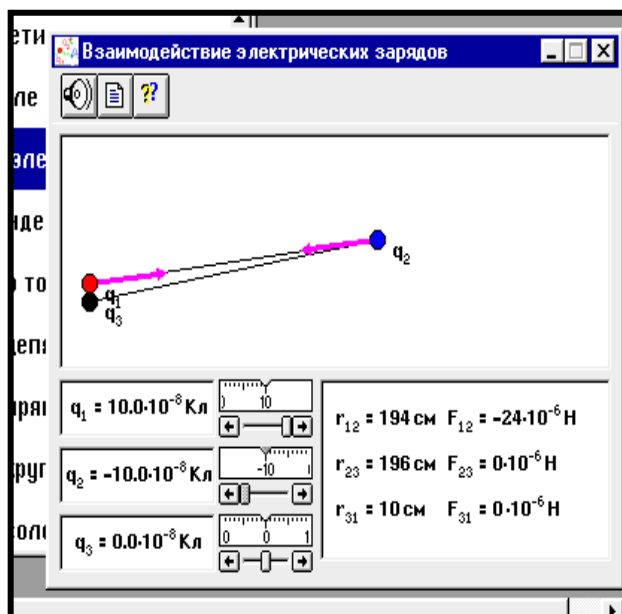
ети
ле
эле
нде
то
депя
ряд
руг
соле

Взаимодействие электрических зарядов

$q_2$
$q_1$
$q_3$

$q_1 = 10.0 \cdot 10^{-8}$ Кл
10
$q_2 = -10.0 \cdot 10^{-8}$ Кл
-10
$q_3 = 0.0 \cdot 10^{-8}$ Кл
0 0 1

$r_{12}$ = 194 см $F_{12} = -24 \cdot 10^{-6}$ Н
$r_{23}$ = 196 см $F_{23} = 0 \cdot 10^{-6}$ Н
$r_{31}$ = 10 см $F_{31} = 0 \cdot 10^{-6}$ Н